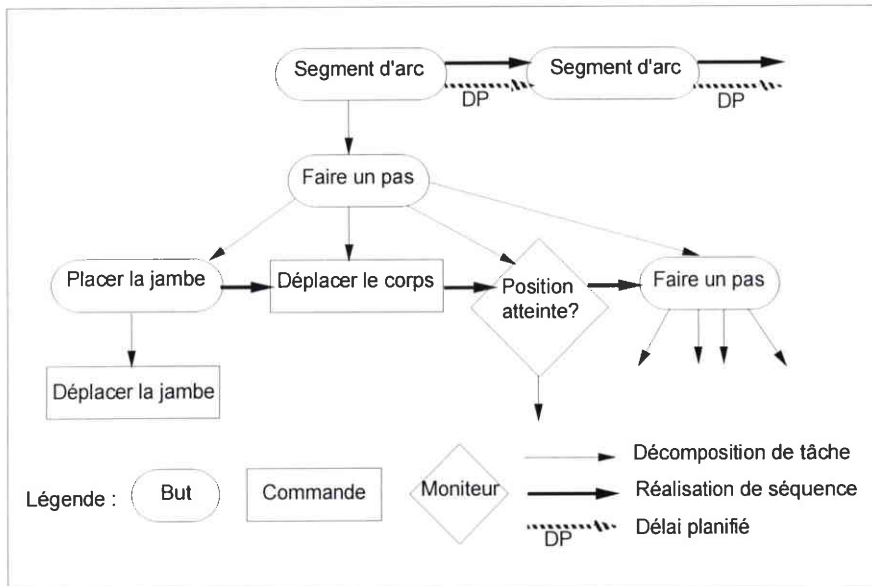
Segment d'arc
DP
Segment d'arc
DP
Faire un pas
Placer la jambe
Déplacer le corps
Position atteinte?
Faire un pas
Déplacer la jambe
Légende :
But
Commande
Moniteur
Décomposition de tâche
Réalisation de séquence
DP
Délai planifié